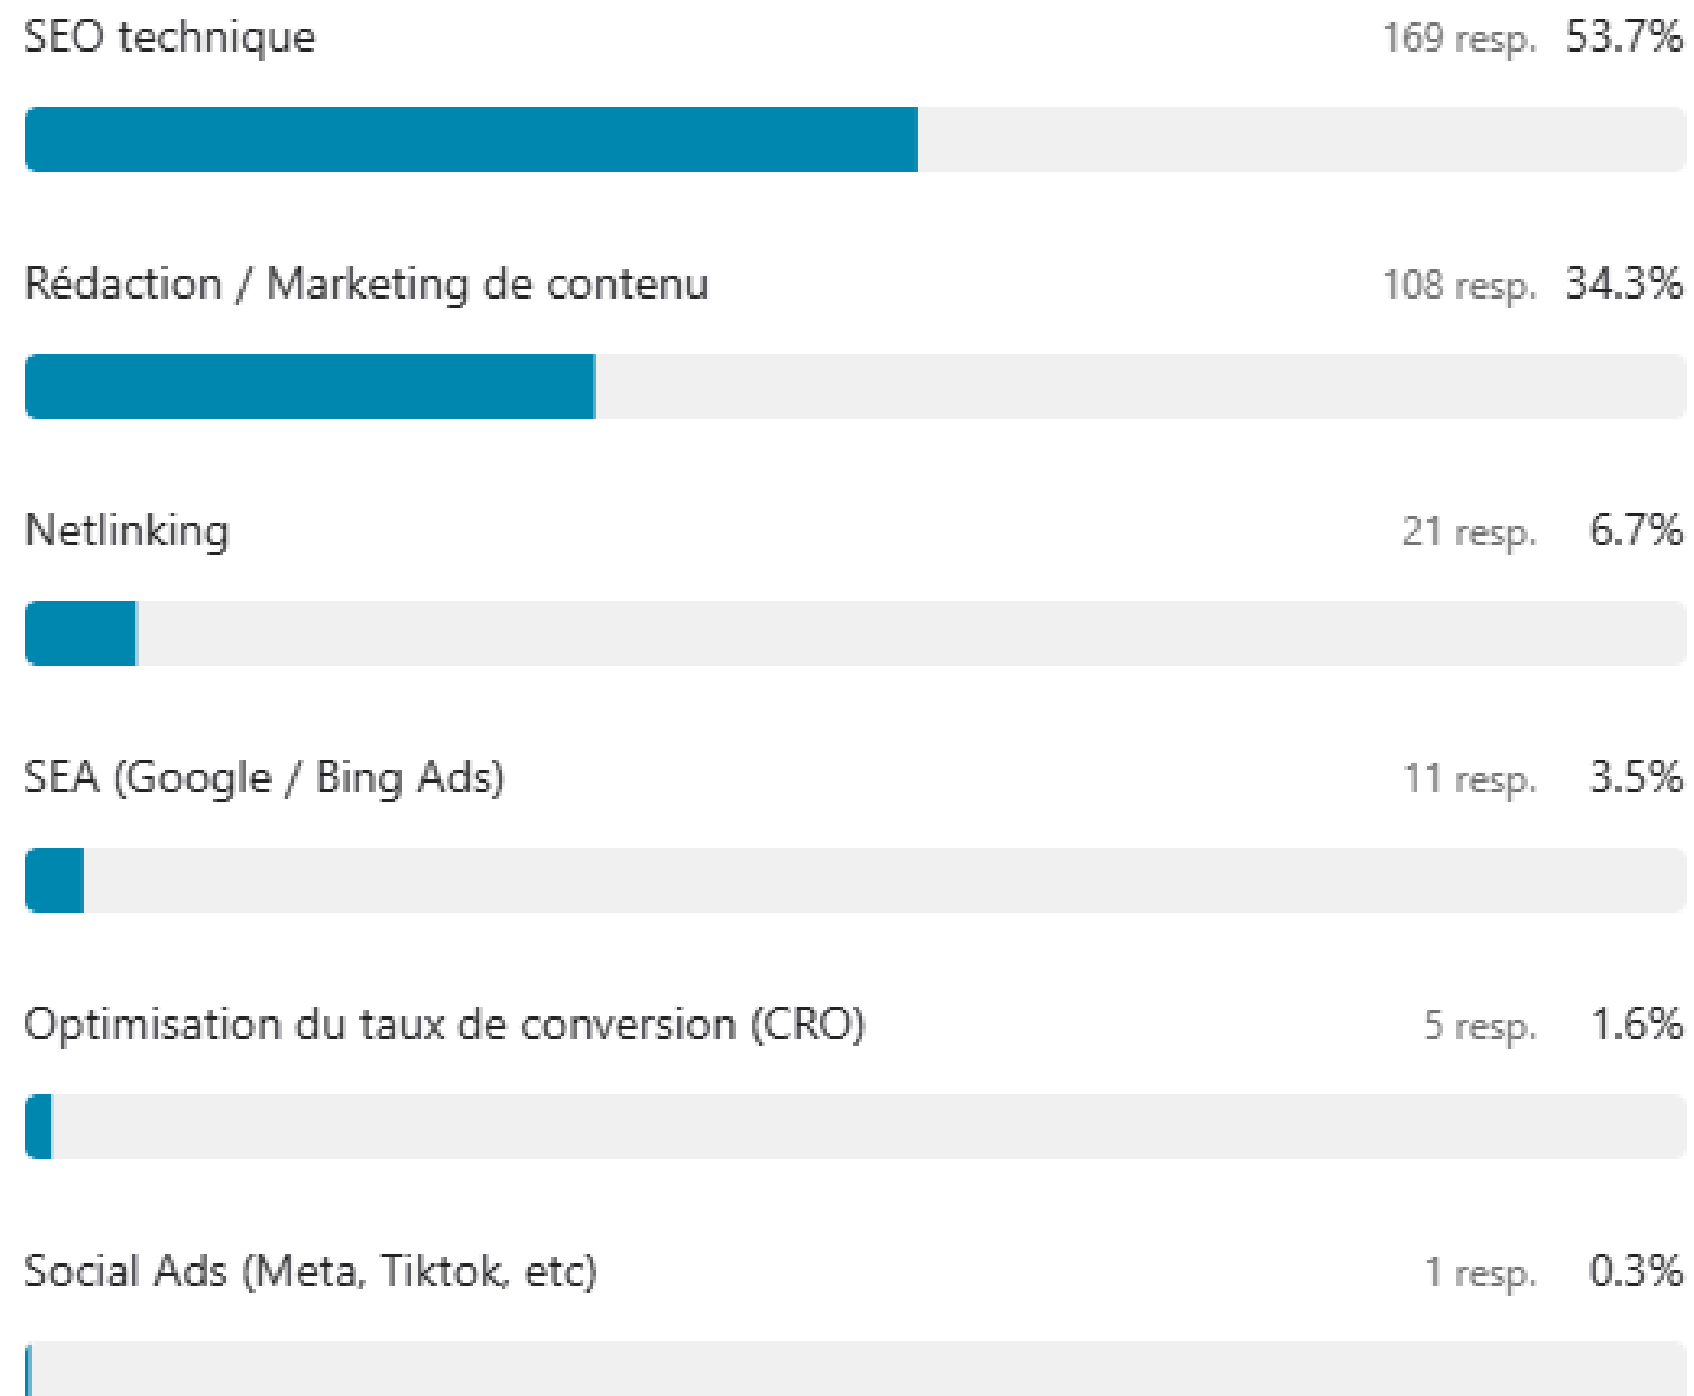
SEO technique 169 resp. 53.7%

Rédaction / Marketing de contenu 108 resp. 34.3%

Netlinking 21 resp. 6.7%

SEA (Google / Bing Ads) 11 resp. 3.5%

Optimisation du taux de conversion (CRO) 5 resp. 1.6%

Social Ads (Meta, Tiktok, etc) 1 resp. 0.3%